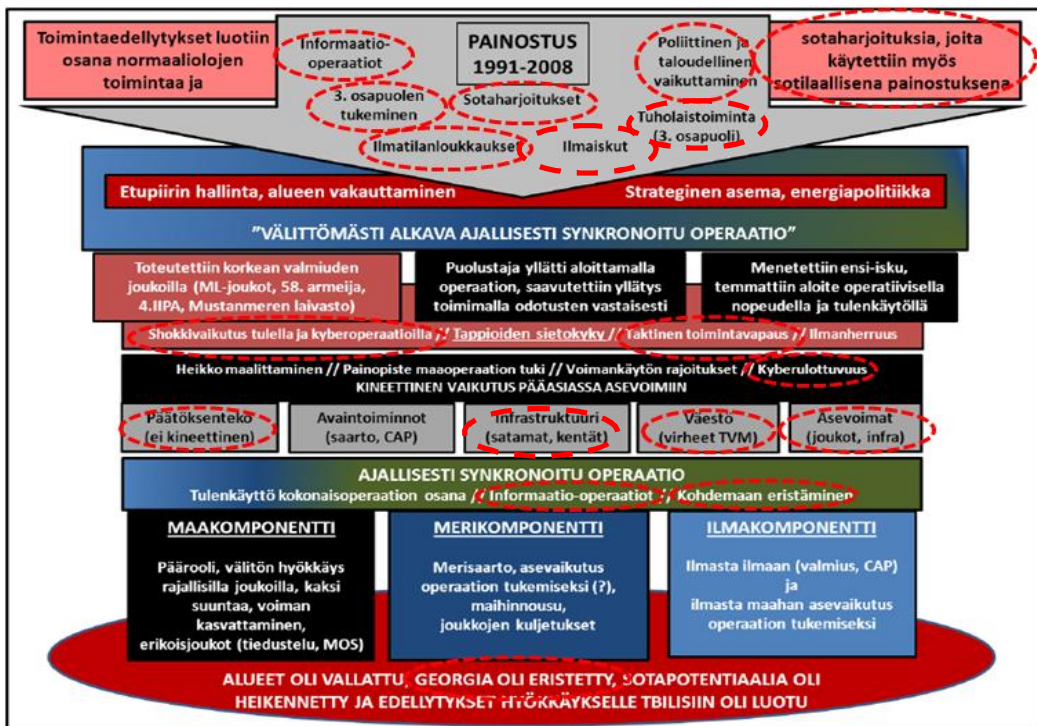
Toimintaedellytykset luotiin osana normaaliolojen toimintaa ja

Informaatio-operaatiot

PAINOSTUS 1991-2008

Poliittinen ja taloudellinen vaikuttaminen

sotaharjoituksia, joita käytettiin myös sotilaallisena painostuksena

3. osapuolen tukeminen

Sotaharjoitukset

Tuholaistoiminta (3. osapuoli)

Ilmatilanloukkaukset

Ilmaiskut

Etupiirin hallinta, alueen vakauttaminen

Strateginen asema, energiapolitiikka

"VÄLITTÖMÄSTI ALKAVA AJALLISESTI SYNKRONOITU OPERAATIO"

Toteutettiin korkean valmiuden joukoilla (ML-joukot, 58. armeija, 4.IIPA, Mustanmeren laivasto)

Puolustaja yllätti aloittamalla operaation, saavutettiin yllätys toimimalla odotusten vastaisesti

Menetettiin ensi-isku, temmattiin aloite operatiivisella nopeudella ja tulenkäytöllä

Shokkivaikutus tulella ja kyberoperaatioilla // Tappioiden sietokyky // Taktinen toimintavapaus // Ilmanherruus

Heikko maalittaminen // Painopiste maaoperaation tuki // Voimankäytön rajoitukset // Kyberulottuvuus
KINEETTINEN VAIKUTUS PÄÄASIASSA ASEVOIMIIN

Päätöksenteko (ei kineettinen)

Avaintoiminnot (saarto, CAP)

Infrastruktuuri (satamat, kentät)

Väestö (virheet TVM)

Asevoimat (joukot, infra)

AJALLISESTI SYNKRONOITU OPERAATIO
Tulenkäyttö kokonaisoperaation osana // Informaatio-operaatiot // Kohdemaan eristäminen

MAAKOMPONENTTI

Päärooli, välitön hyökkäys rajallisilla joukoilla, kaksi suuntaa, voiman kasvattaminen, erikoisjoukot (tiedustelu, MOS)

MERIKOMPONENTTI

Merisaarto, asevaikutus operaation tukemiseksi (?), maihinnousu, joukkojen kuljetukset

ILMAKOMPONENTTI

Ilmasta ilmaan (valmius, CAP) ja ilmasta maahan asevaikutus operaation tukemiseksi

ALUEET OLI VALLATTU, GEORGIA OLI ERISTETTY, SOTAPOTENTIAALIA OLI HEIKENNETTY JA EDELLYTYKSET HYÖKKÄYKSELLE TBILISIIN OLI LUOTU